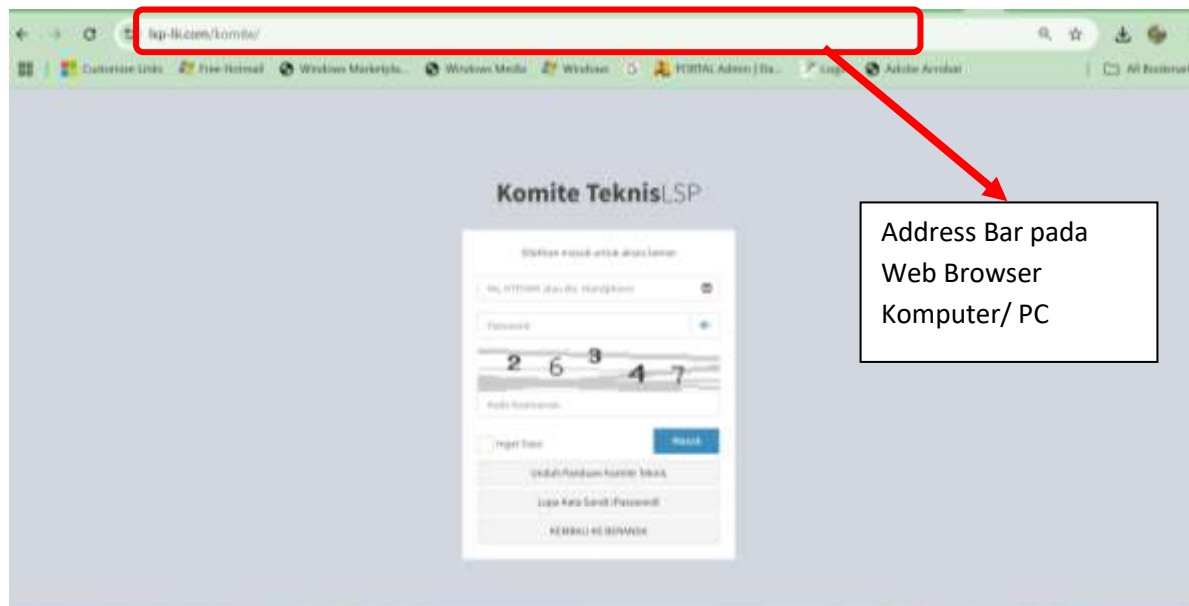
lsp-tk.com/komite/

Customize Links   Free Hotmail   Windows Marketplace   Windows Media   Windows   PORTAL Admin | Da...   Login   Adobe Acrobat   All Bookmarks

Komite TeknisLSP

Silahkan masuk untuk akses lamar

No. NTPSNN atau No. Handphone

Password

2 6 3 4 7

Kode Keamanan

Ingat Saya   Masuk

Unduh Panduan Komite Teknis

Lupa Kata Sandi (Password)

KEMBALI KE BERANDA

Address Bar pada Web Browser Komputer/ PC